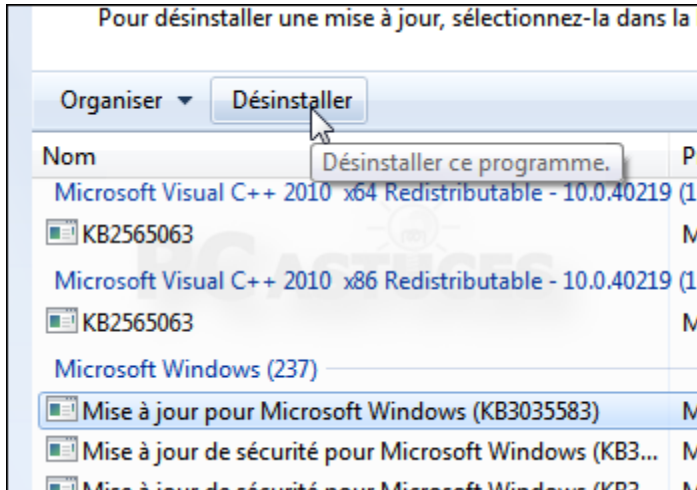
Pour désinstaller une mise à jour, sélectionnez-la dans la

Organiser ▼ Désinstaller

Nom

Désinstaller ce programme.

P

Microsoft Visual C++ 2010 x64 Redistributable - 10.0.40219 (1

KB2565063

M

Microsoft Visual C++ 2010 x86 Redistributable - 10.0.40219 (1

KB2565063

M

Microsoft Windows (237)

Mise à jour pour Microsoft Windows (KB3035583)

M

Mise à jour de sécurité pour Microsoft Windows (KB3...

M

HCASTUCES

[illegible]